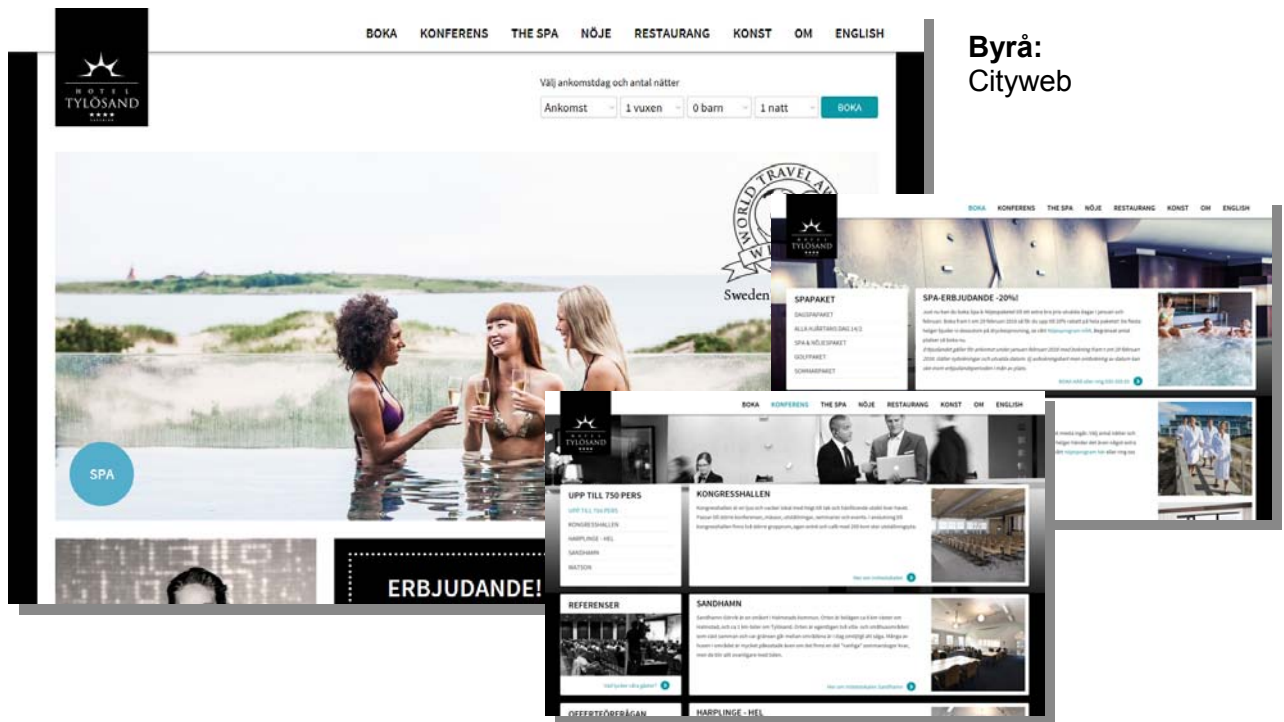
HOTEL TYLÖSAND ★★★★

BOKA KONFERENS THE SPA NÖJE RESTAURANG KONST OM ENGLISH

Välj ankomstdag och antal nätter

Ankomst | 1 vuxen | 0 barn | 1 natt | BOKA

WORLD TRAVEL AW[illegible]

Sweden

SPA

ERBJUDANDE!

Byrå:
Cityweb

HOTEL TYLÖSAND

BOKA KONFERENS THE SPA NÖJE RESTAURANG KONST OM ENGLISH

SPAPAKET
DAGSPAPAKET
ALLA ÅRETS DAG 24/1
SPA & NÖJESPAKET
GOLFPAKET
SOMMARPAKET

SPA-ERBJUDANDE -20%!

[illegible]

HOTEL TYLÖSAND

BOKA KONFERENS THE SPA NÖJE RESTAURANG KONST OM ENGLISH

UPP TILL 750 PERS
UPP TILL 750 PERS
KONGRESSHALLEN
HARPLINGE - HEL
SANDHAMN
WATSON

KONGRESSHALLEN

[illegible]

REFERENSER

SANDHAMN

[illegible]

OFFERTFÖRFRÅGAN

HARPLINGE - HEL